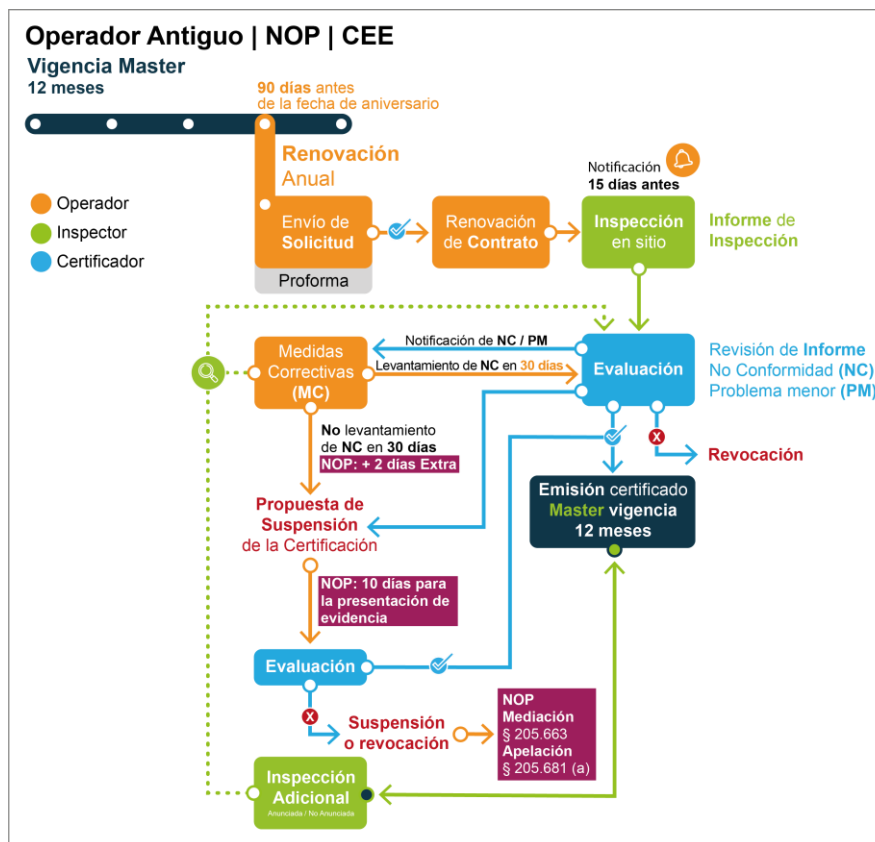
Operador Antiguo | NOP | CEE

Vigencia Master
12 meses

90 días antes de la fecha de aniversario

Renovación Anual

Operador
Inspector
Certificador

Envío de Solicitud

Proforma

Renovación de Contrato

Notificación
15 días antes

Inspección en sitio

Informe de Inspección

Medidas Correctivas (MC)

Notificación de NC / PM

Levantamiento de NC en 30 días

Evaluación

Revisión de Informe
No Conformidad (NC)
Problema menor (PM)

No levantamiento de NC en 30 días
NOP: + 2 días Extra

Revocación

Emisión certificado Master vigencia 12 meses

Propuesta de Suspensión de la Certificación

NOP: 10 días para la presentación de evidencia

Evaluación

Suspensión o revocación

NOP
Mediación
§ 205.663
Apelación
§ 205.681 (a)

Inspección Adicional
Anunciada / No Anunciada